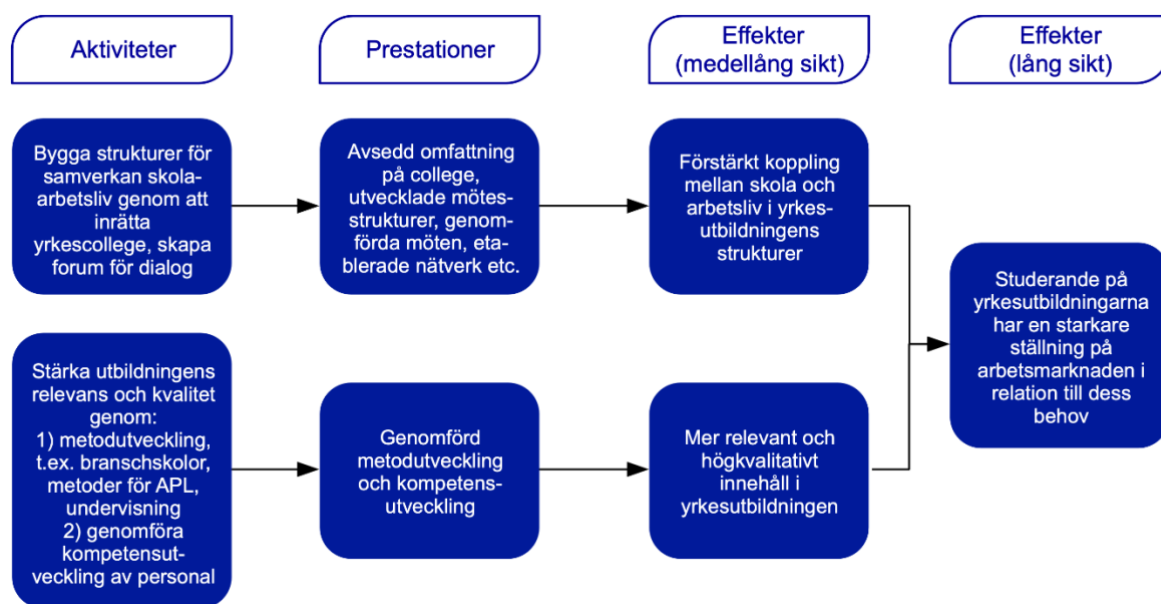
Aktiviteter

Prestationer

Effekter (medellång sikt)

Effekter (lång sikt)

Bygga strukturer för samverkan skola-arbetsliv genom att inrätta yrkescollege, skapa forum för dialog

Avsedd omfattning på college, utvecklade mötesstrukturer, genomförda möten, etablerade nätverk etc.

Förstärkt koppling mellan skola och arbetsliv i yrkesutbildningens strukturer

Studerande på yrkesutbildningarna har en starkare ställning på arbetsmarknaden i relation till dess behov

Stärka utbildningens relevans och kvalitet genom:
1) metodutveckling, t.ex. branschskolor, metoder för APL, undervisning
2) genomföra kompetensutveckling av personal

Genomförd metodutveckling och kompetensutveckling

Mer relevant och högkvalitativt innehåll i yrkesutbildningen